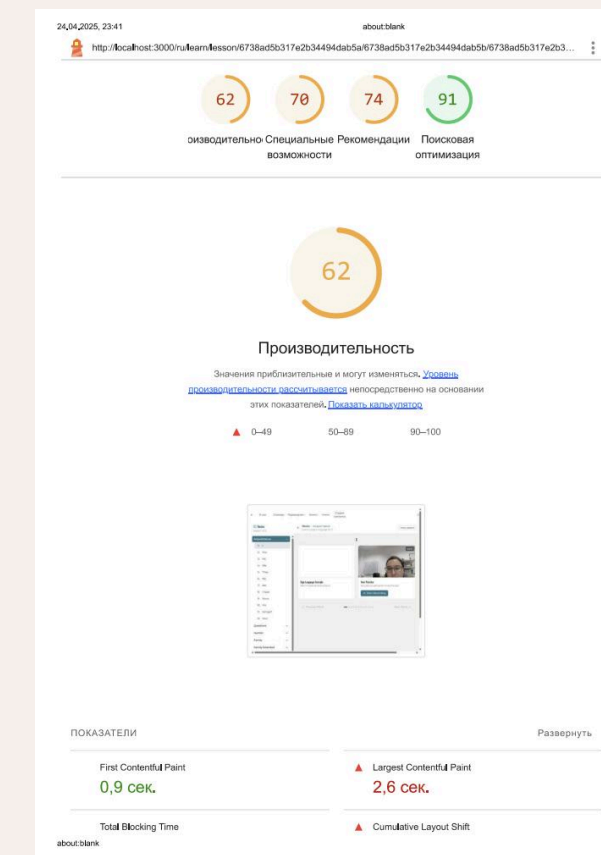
24.04.2025, 23:41

about:blank

http://localhost:3000/ru/learn/lesson/6738ad5b317e2b34494dab5a/6738ad5b317e2b34494dab5b/6738ad5b317e2b3...

62
70
74
91

оизводительно Специальные возможности
Рекомендации
Поисковая оптимизация

62

Производительность

Значения приблизительные и могут изменяться. Уровень производительности рассчитывается непосредственно на основании этих показателей. Показать калькулятор

0–49
50–89
90–100

ПОКАЗАТЕЛИ

Развернуть

First Contentful Paint
0,9 сек.

Largest Contentful Paint
2,6 сек.

Total Blocking Time

Cumulative Layout Shift

about:blank